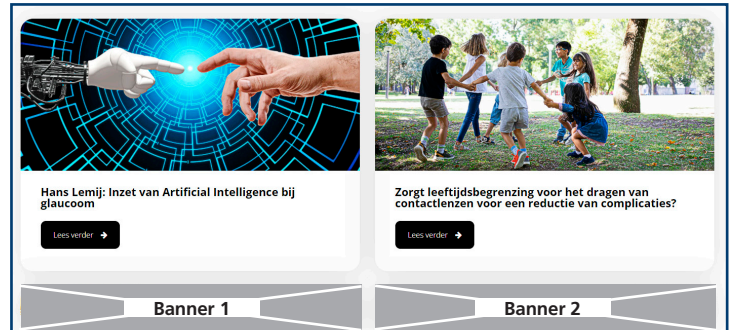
Hans Lemij: Inzet van Artificial Intelligence bij glaucoom

Lees verder

Zorgt leeftijdsbegrenzing voor het dragen van contactlenzen voor een reductie van complicaties?

Lees verder

Banner 1

Banner 2